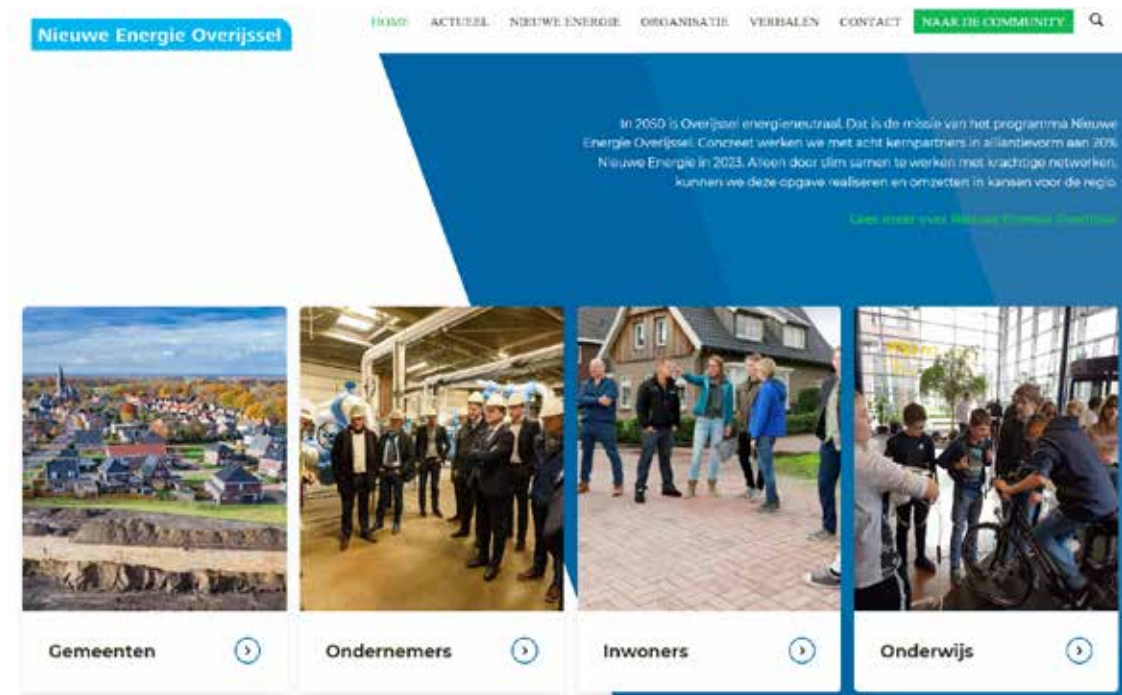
Nieuwe Energie Overijssel

HOME ACTUEEL NIEUWE ENERGIE ORGANISATIE VERHALEN CONTACT NAAR DE COMMUNITY

In 2050 is Overijssel energieneutraal. Dat is de missie van het programma Nieuwe Energie Overijssel. Concreet werken we met acht kernpartners in alliantievorm aan 20% Nieuwe Energie in 2023. Alleen door slim samen te werken met krachtige netwerken, kunnen we deze opgave realiseren en omzetten in kansen voor de regio.

Lees meer over Nieuwe Energie Overijssel

Gemeenten

Ondernemers

Inwoners

Onderwijs